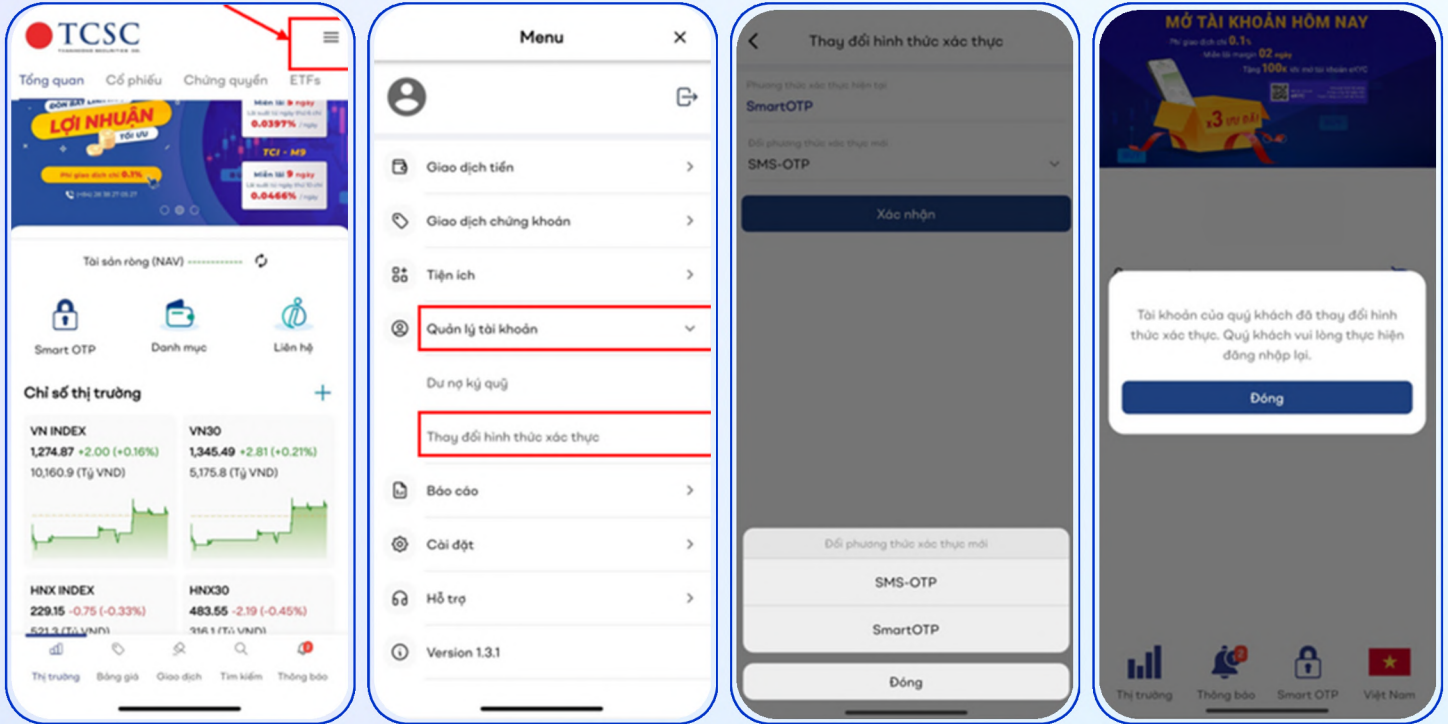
TCSC

Tổng quan Cổ phiếu Chứng quyền ETFs

LỢI NHUẬN TỐI ƯU

Phí giao dịch chỉ 0.1%

Miễn lãi 9 ngày
0.0397% / ngày

TCI - M9

Miễn lãi 9 ngày
0.0466% / ngày

Tài sản ròng (NAV)

Smart OTP Danh mục Liên hệ

Chỉ số thị trường +

| VN INDEX | VN30 |
|---|---|
| 1,274.87 +2.00 (+0.16%) | 1,345.49 +2.81 (+0.21%) |
| 10,160.9 (Tỷ VND) | 5,175.8 (Tỷ VND) |

| HNX INDEX | HNX30 |
|---|---|
| 229.15 -0.75 (-0.33%) | 483.55 -2.19 (-0.45%) |
| 521.3 (Tỷ VND) | 316.1 (Tỷ VND) |

Thị trường Bảng giá Giao dịch Tìm kiếm Thông báo

Menu ✕

Giao dịch tiền
Giao dịch chứng khoán
Tiện ích
Quản lý tài khoản
Dư nợ ký quỹ
Thay đổi hình thức xác thực
Báo cáo
Cài đặt
Hỗ trợ
Version 1.3.1

Thay đổi hình thức xác thực

Phương thức xác thực hiện tại
SmartOTP
Đổi phương thức xác thực mới
SMS-OTP
Xác nhận

Đổi phương thức xác thực mới
SMS-OTP
SmartOTP
Đóng

MỞ TÀI KHOẢN HÔM NAY
Phí giao dịch chỉ 0.1%
Miễn lãi margin 02 ngày
Tặng 100k
x3 ƯU ĐÃI

Tài khoản của quý khách đã thay đổi hình thức xác thực. Quý khách vui lòng thực hiện đăng nhập lại.
Đóng

Thị trường Thông báo Smart OTP Việt Nam